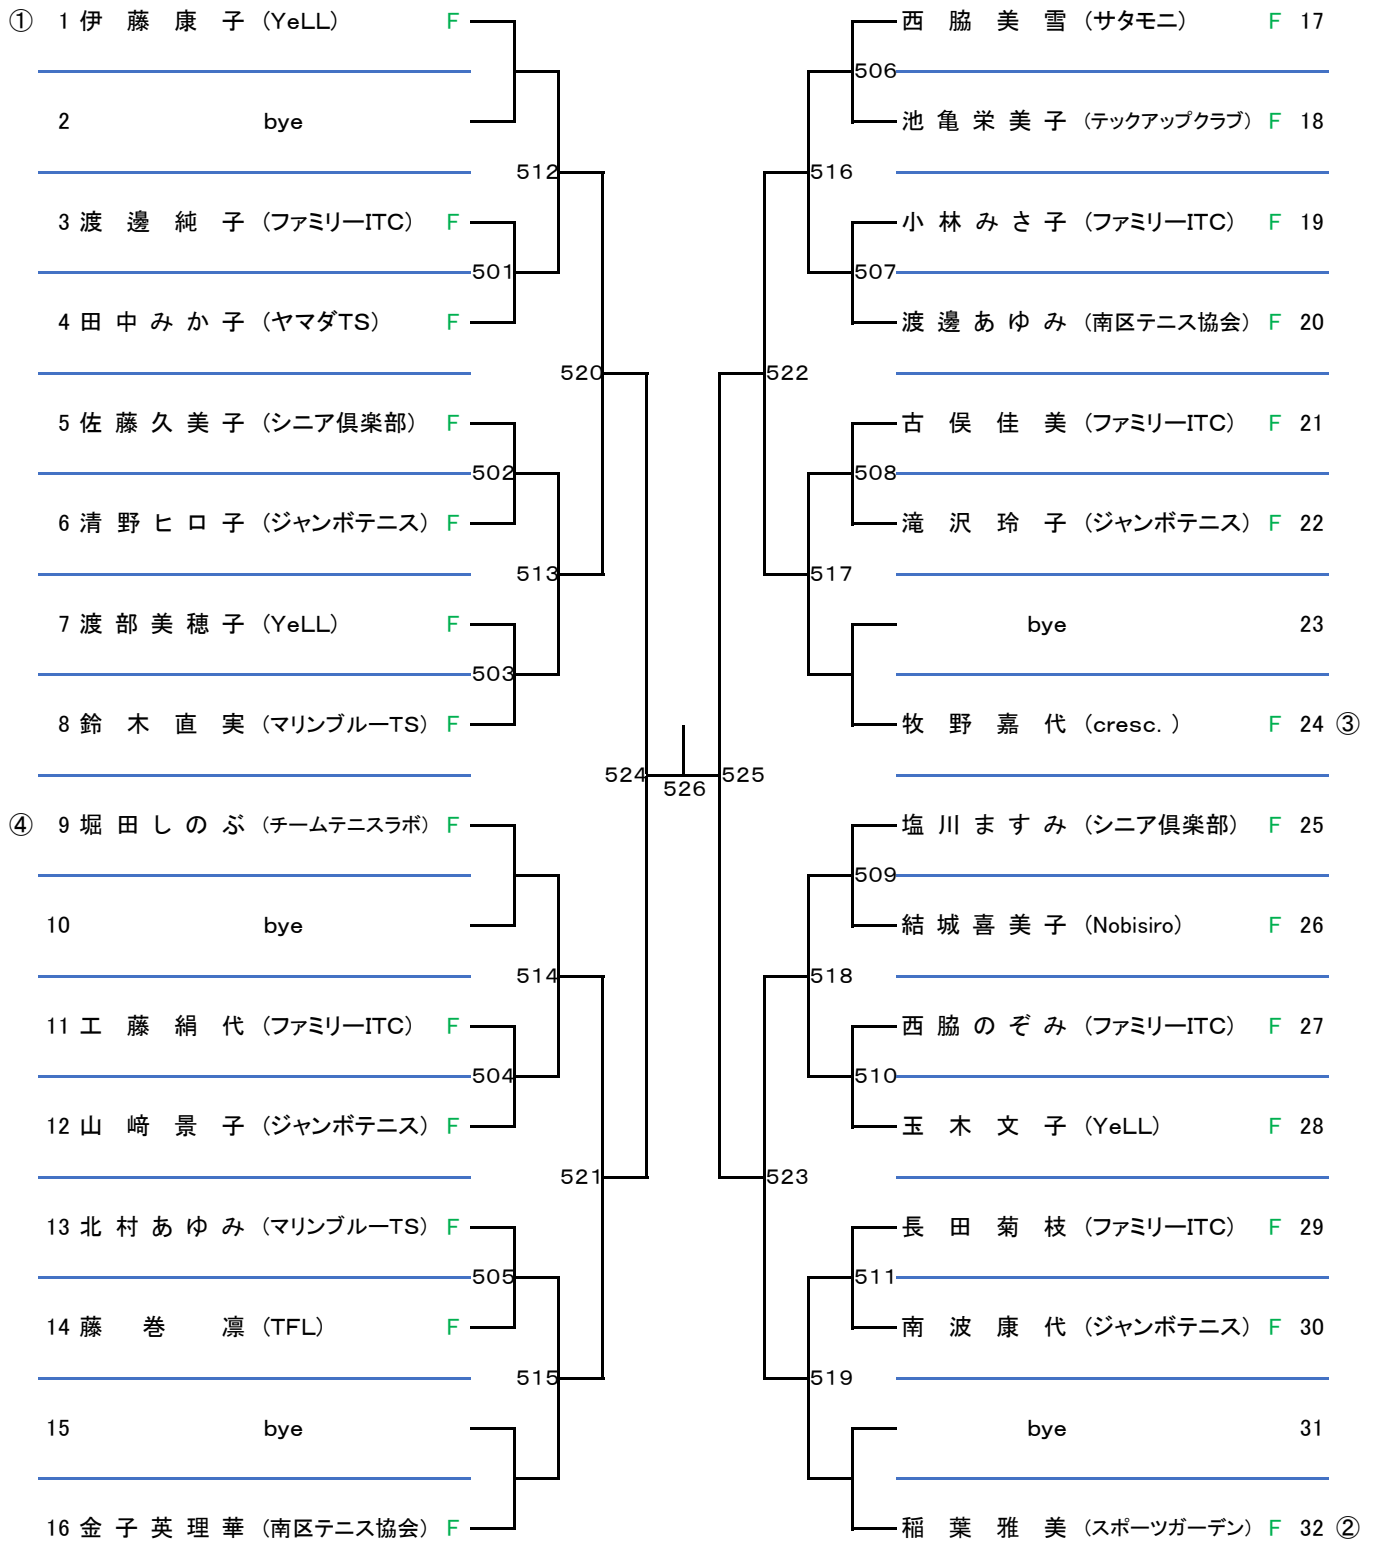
① 1 伊 藤 康 子 (YeLL) F

2 bye

512

3 渡 邊 純 子 (ファミリーITC) F

501

4 田 中 み か 子 (ヤマダTS) F

520

5 佐 藤 久 美 子 (シニア倶楽部) F

502

6 清 野 ヒ ロ 子 (ジャンボテニス) F

513

7 渡 部 美 穂 子 (YeLL) F

503

8 鈴 木 直 実 (マリンブルーTS) F

524

526

④ 9 堀 田 し の ぶ (チームテニスラボ) F

10 bye

514

11 工 藤 絹 代 (ファミリーITC) F

504

12 山 﨑 景 子 (ジャンボテニス) F

521

13 北 村 あ ゆ み (マリンブルーTS) F

505

14 藤 巻 凛 (TFL) F

515

15 bye

16 金 子 英 理 華 (南区テニス協会) F

西 脇 美 雪 (サタモニ) F 17

506

池 亀 栄 美 子 (テックアップクラブ) F 18

516

小 林 み さ 子 (ファミリーITC) F 19

507

渡 邊 あ ゆ み (南区テニス協会) F 20

522

古 俣 佳 美 (ファミリーITC) F 21

508

滝 沢 玲 子 (ジャンボテニス) F 22

517

bye 23

牧 野 嘉 代 (cresc. ) F 24 ③

525

塩 川 ま す み (シニア倶楽部) F 25

509

結 城 喜 美 子 (Nobisiro) F 26

518

西 脇 の ぞ み (ファミリーITC) F 27

510

玉 木 文 子 (YeLL) F 28

523

長 田 菊 枝 (ファミリーITC) F 29

511

南 波 康 代 (ジャンボテニス) F 30

519

bye 31

稲 葉 雅 美 (スポーツガーデン) F 32 ②